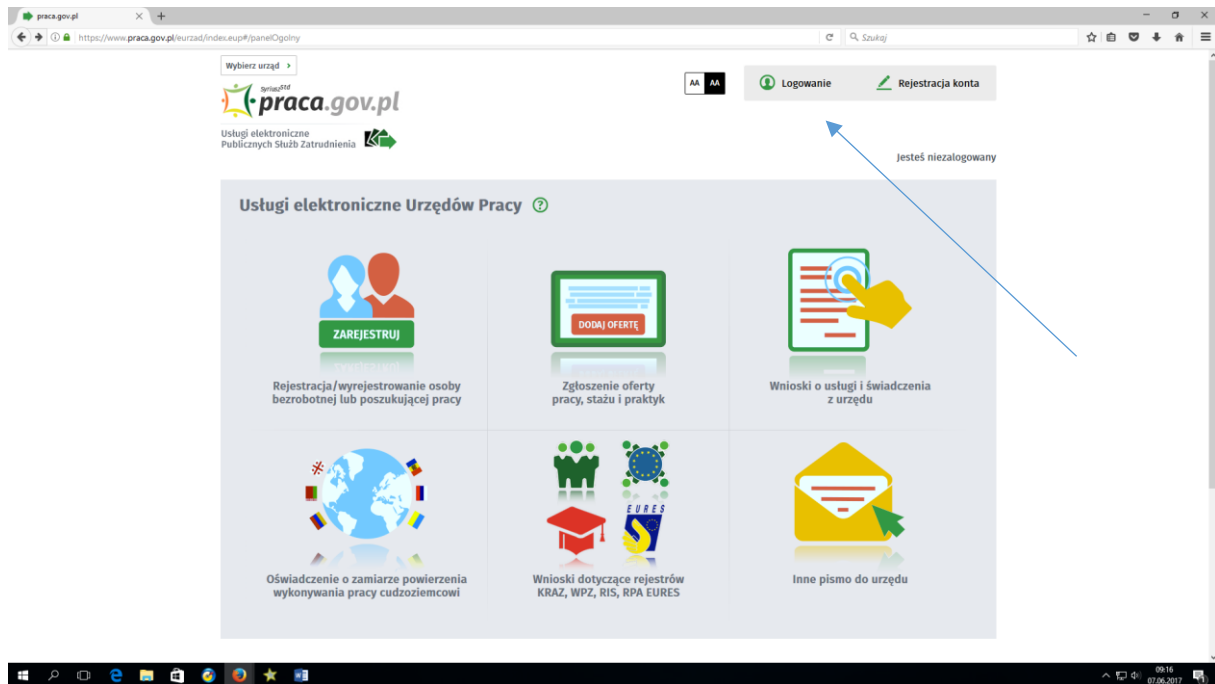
praca.gov.pl

https://www.praca.gov.pl/eurzad/index.eup#/panelOgolny

Szukaj

Wybierz urząd

SyriuszStd praca.gov.pl

Usługi elektroniczne Publicznych Służb Zatrudnienia

AA AA

Logowanie

Rejestracja konta

Jesteś niezalogowany

Usługi elektroniczne Urzędów Pracy

ZAREJESTRUJ

Rejestracja/wyrejestrowanie osoby bezrobotnej lub poszukującej pracy

DODAJ OFERTĘ

Zgłoszenie oferty pracy, stażu i praktyk

Wnioski o usługi i świadczenia z urzędu

Oświadczenie o zamiarze powierzenia wykonywania pracy cudzoziemcowi

EURES

Wnioski dotyczące rejestrów KRAZ, WPZ, RIS, RPA EURES

Inne pismo do urzędu

09:16
07.06.2017